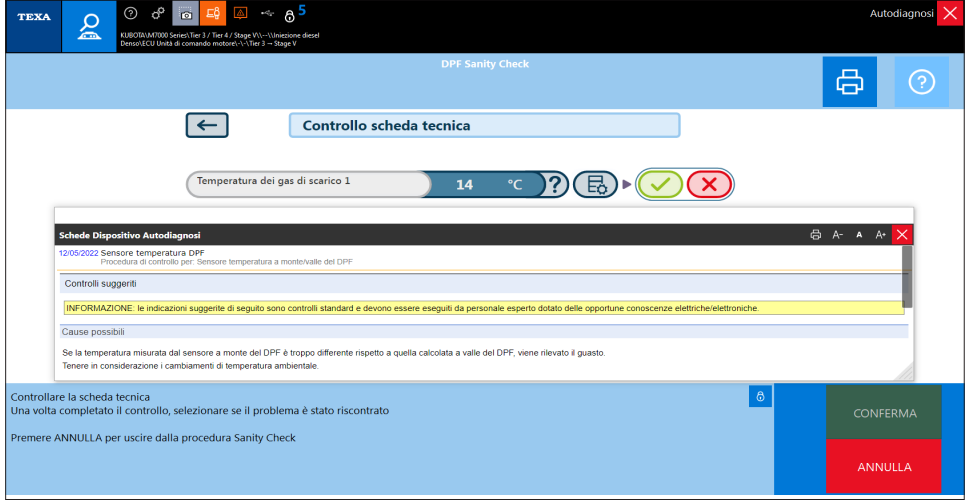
TEXA

5

KUBOTA\M7000 Series\Tier 3 / Tier 4 / Stage V\\--\\Iniezione diesel
Denso\ECU Unità di comando motore\-\-\Tier 3 → Stage V

Autodiagnosi

DPF Sanity Check

Controllo scheda tecnica

Temperatura dei gas di scarico 1

14

°C

Schede Dispositivo Autodiagnosi

A- A A+

12/05/2022 Sensore temperatura DPF
Procedura di controllo per: Sensore temperatura a monte/valle del DPF

Controlli suggeriti

INFORMAZIONE: le indicazioni suggerite di seguito sono controlli standard e devono essere eseguiti da personale esperto dotato delle opportune conoscenze elettriche/elettroniche.

Cause possibili

Se la temperatura misurata dal sensore a monte del DPF è troppo differente rispetto a quella calcolata a valle del DPF, viene rilevato il guasto.
Tenere in considerazione i cambiamenti di temperatura ambientale.

Controllare la scheda tecnica
Una volta completato il controllo, selezionare se il problema è stato riscontrato

Premere ANNULLA per uscire dalla procedura Sanity Check

CONFERMA

ANNULLA